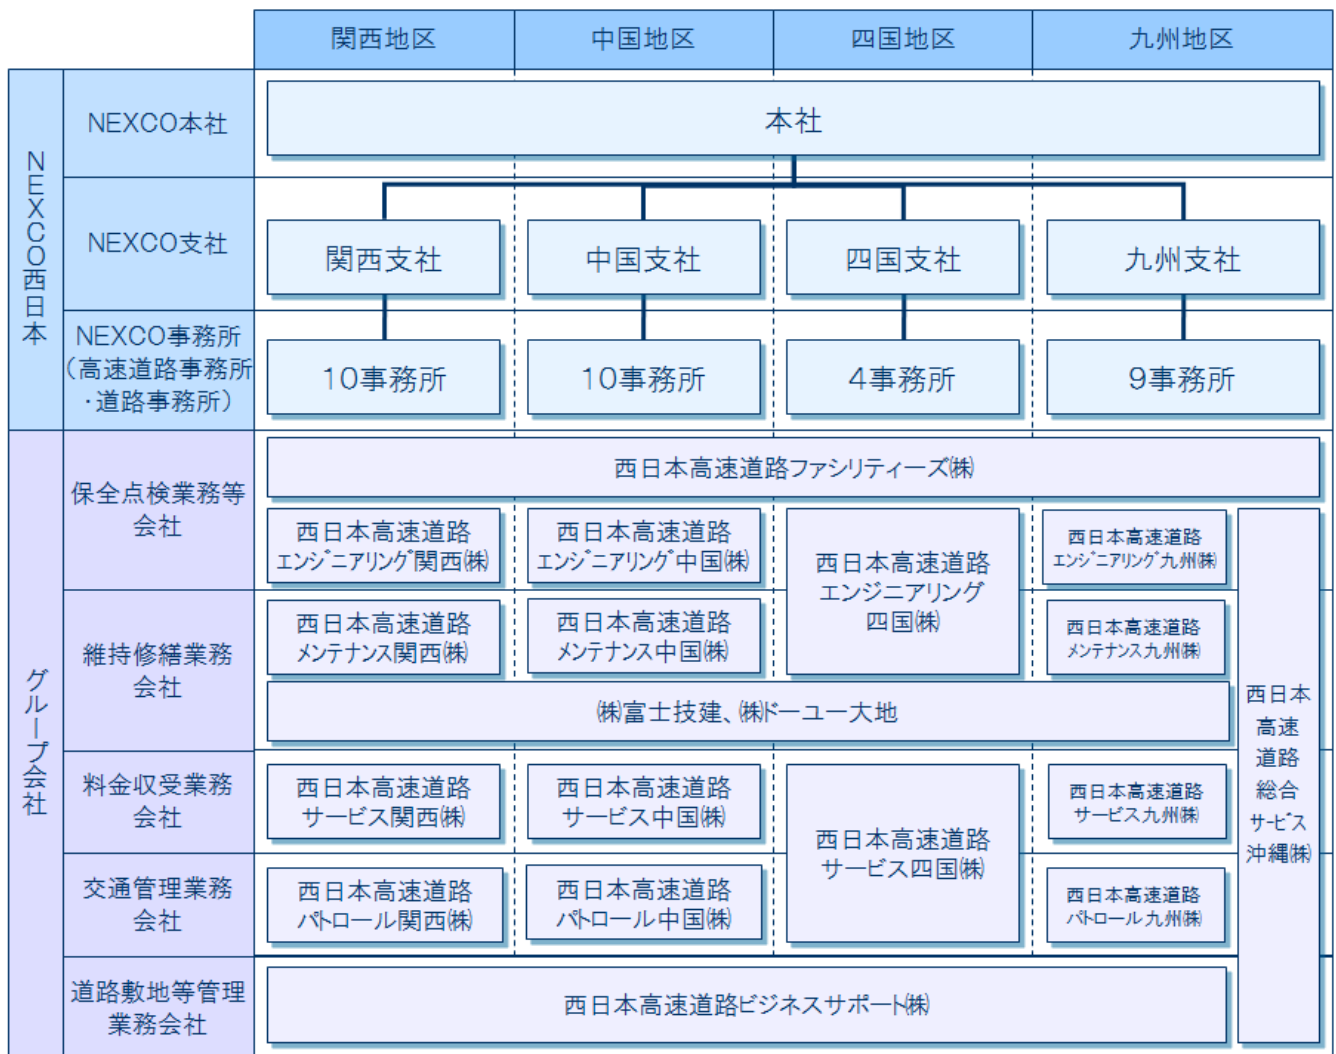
| | | 関西地区 | 中国地区 | 四国地区 | 九州地区 |
|---|---|---|---|---|---|
| NEXCO西日本 | NEXCO本社 | 本社 | | | |
| | NEXCO支社 | 関西支社 | 中国支社 | 四国支社 | 九州支社 |
| | NEXCO事務所（高速道路事務所・道路事務所） | 10事務所 | 10事務所 | 4事務所 | 9事務所 |
| グループ会社 | 保全点検業務等会社 | 西日本高速道路ファシリティーズ㈱ | | | |
| | | 西日本高速道路エンジニアリング関西㈱ | 西日本高速道路エンジニアリング中国㈱ | 西日本高速道路エンジニアリング四国㈱ | 西日本高速道路エンジニアリング九州㈱ |
| | 維持修繕業務会社 | 西日本高速道路メンテナンス関西㈱ | 西日本高速道路メンテナンス中国㈱ | | 西日本高速道路メンテナンス九州㈱ |
| | | ㈱富士技建、㈱ドーユー大地 | | | |
| | 料金収受業務会社 | 西日本高速道路サービス関西㈱ | 西日本高速道路サービス中国㈱ | 西日本高速道路サービス四国㈱ | 西日本高速道路サービス九州㈱ |
| | 交通管理業務会社 | 西日本高速道路パトロール関西㈱ | 西日本高速道路パトロール中国㈱ | | 西日本高速道路パトロール九州㈱ |
| | 道路敷地等管理業務会社 | 西日本高速道路ビジネスサポート㈱ | | | |

西日本高速道路総合サービス沖縄㈱